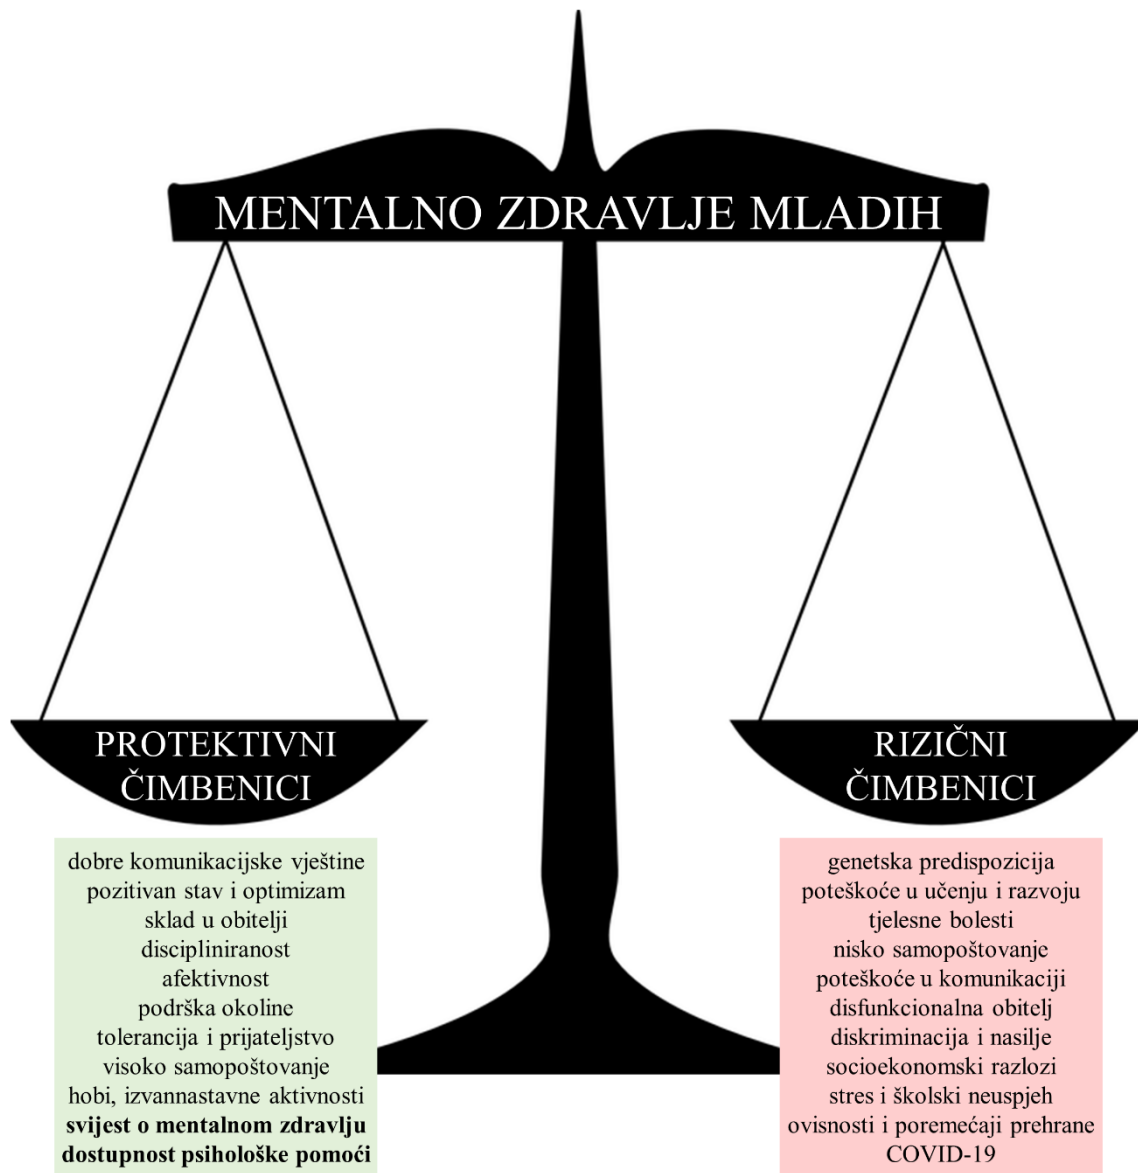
MENTALNO ZDRAVLJE MLADIH

PROTEKTIVNI ČIMBENICI

RIZIČNI ČIMBENICI

dobre komunikacijske vještine
pozitivan stav i optimizam
sklad u obitelji
discipliniranost
afektivnost
podrška okoline
tolerancija i prijateljstvo
visoko samopoštovanje
hobi, izvannastavne aktivnosti
**svijest o mentalnom zdravlju**
**dostupnost psihološke pomoći**

genetska predispozicija
poteškoće u učenju i razvoju
tjelesne bolesti
nisko samopoštovanje
poteškoće u komunikaciji
disfunkcionalna obitelj
diskriminacija i nasilje
socioekonomski razlozi
stres i školski neuspjeh
ovisnosti i poremećaji prehrane
COVID-19